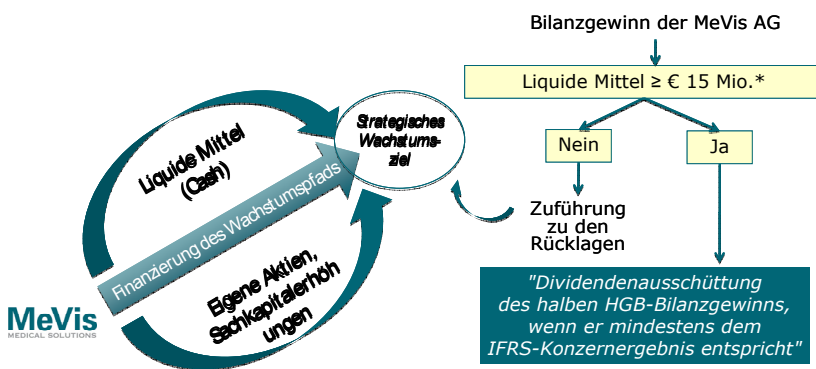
Bilanzgewinn der MeVis AG

Liquide Mittel ≥ € 15 Mio.*

Nein

Ja

Zuführung zu den Rücklagen

"Dividendenausschüttung des halben HGB-Bilanzgewinns, wenn er mindestens dem IFRS-Konzernergebnis entspricht"

Strategisches Wachstums-ziel

Liquide Mittel (Cash)

Finanzierung des Wachstumspfads

Eigene Aktien, Sachkapitalerhöh ungen

MeVis
MEDICAL SOLUTIONS